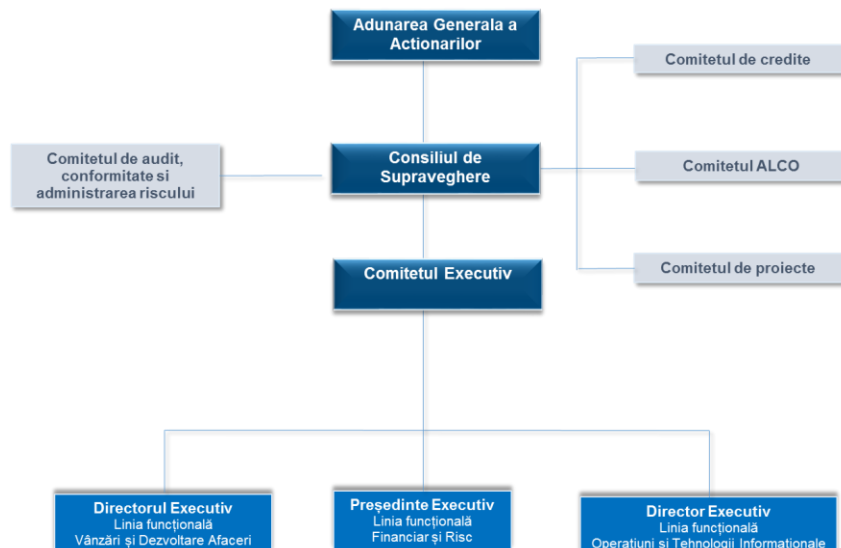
Adunarea Generala a Actionarilor

Comitetul de credite

Comitetul de audit, conformitate si administrarea riscului

Consiliul de Supraveghere

Comitetul ALCO

Comitetul de proiecte

Comitetul Executiv

Directorul Executiv
Linia funcţională
Vânzări şi Dezvoltare Afaceri

Preşedinte Executiv
Linia funcţională
Financiar şi Risc

Director Executiv
Linia funcţională
Operaţiuni şi Tehnologii Informaţionale